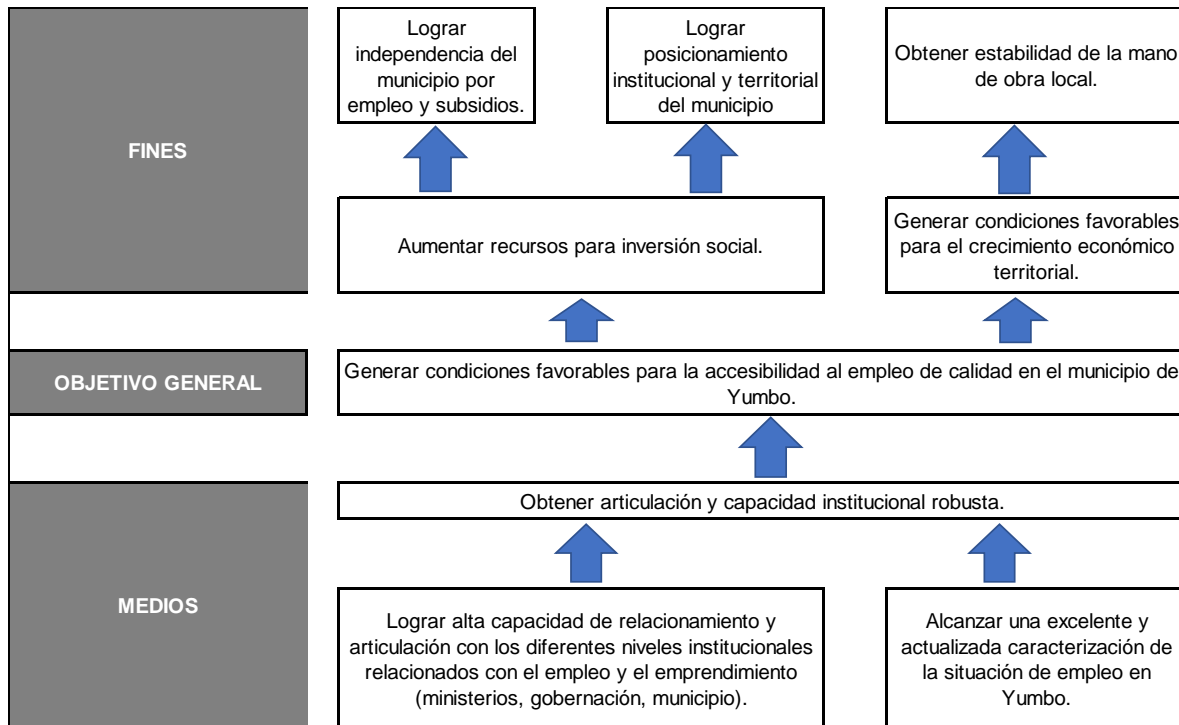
FINES

Lograr independencia del municipio por empleo y subsidios.

Lograr posicionamiento institucional y territorial del municipio

Obtener estabilidad de la mano de obra local.

Aumentar recursos para inversión social.

Generar condiciones favorables para el crecimiento económico territorial.

OBJETIVO GENERAL

Generar condiciones favorables para la accesibilidad al empleo de calidad en el municipio de Yumbo.

MEDIOS

Obtener articulación y capacidad institucional robusta.

Lograr alta capacidad de relacionamiento y articulación con los diferentes niveles institucionales relacionados con el empleo y el emprendimiento (ministerios, gobernación, municipio).

Alcanzar una excelente y actualizada caracterización de la situación de empleo en Yumbo.